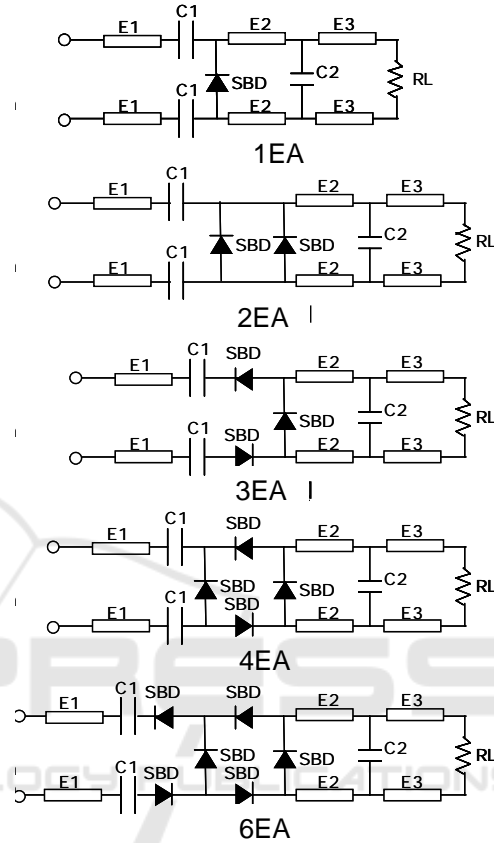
E1
C1
E2
E3
SBD
C2
RL
E1
C1
E2
E3
1EA

E1
C1
E2
E3
SBD
SBD
C2
RL
E1
C1
E2
E3
2EA

E1
C1
SBD
E2
E3
SBD
C2
RL
E1
C1
SBD
E2
E3
3EA

E1
C1
SBD
E2
E3
SBD
SBD
SBD
C2
RL
E1
C1
E2
E3
4EA

E1
C1
SBD
SBD
E2
E3
SBD
SBD
C2
RL
E1
C1
SBD
SBD
E2
E3
6EA